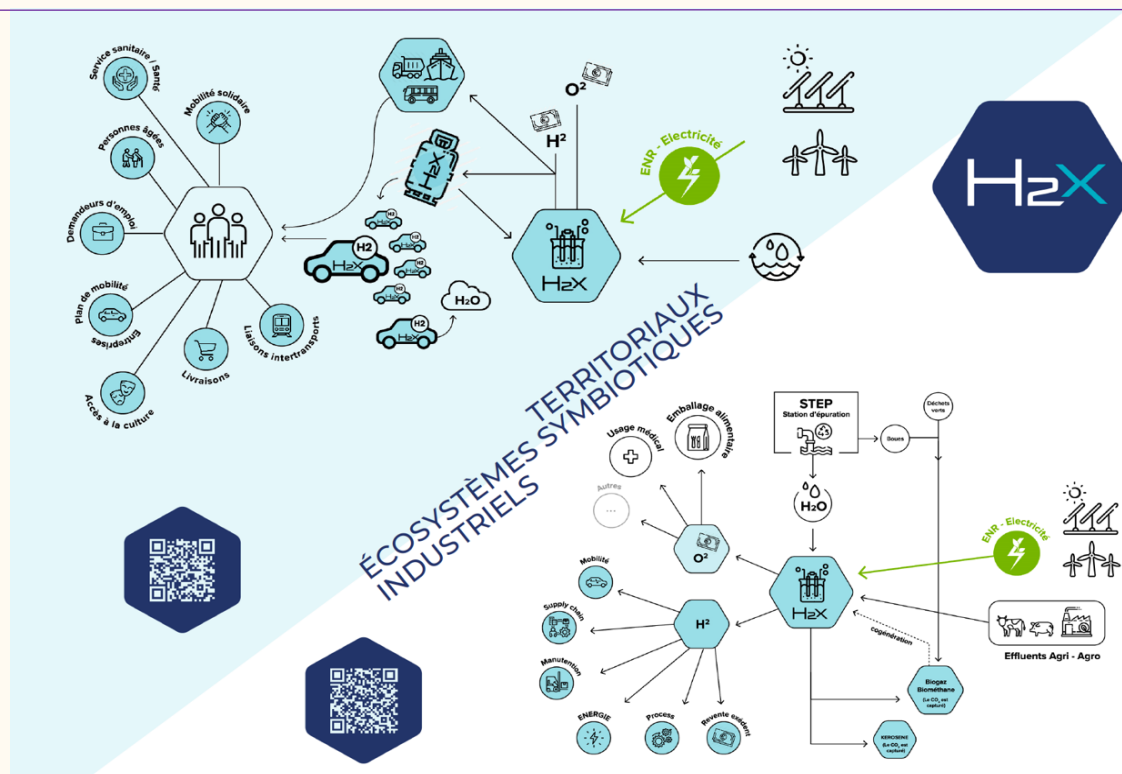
Service sanitaire / Santé

Mobilité solidaire

Personnes âgées

Demandeurs d'emploi

Plan de mobilité Entreprises

Accès à la culture

Livraisons

Liaisons intertransports

H2X

H2

H²

O²

ENR - Electricité

H2X

H2O

H2X

ÉCOSYSTÈMES TERRITORIAUX INDUSTRIELS SYMBIOTIQUES

STEP
Station d'épuration

Boues

Déchets verts

Usage médical

Emballage alimentaire

Autres
...

H2O

O²

ENR - Electricité

Mobilité

Supply chain

Manutention

H²

H2X

cogénération

Effluents Agri - Agro

Biogaz Biométhane (Le $CO_2$ est capturé)

KEROSENE (Le $CO_2$ est capturé)

ENERGIE

Process

Revente excédent